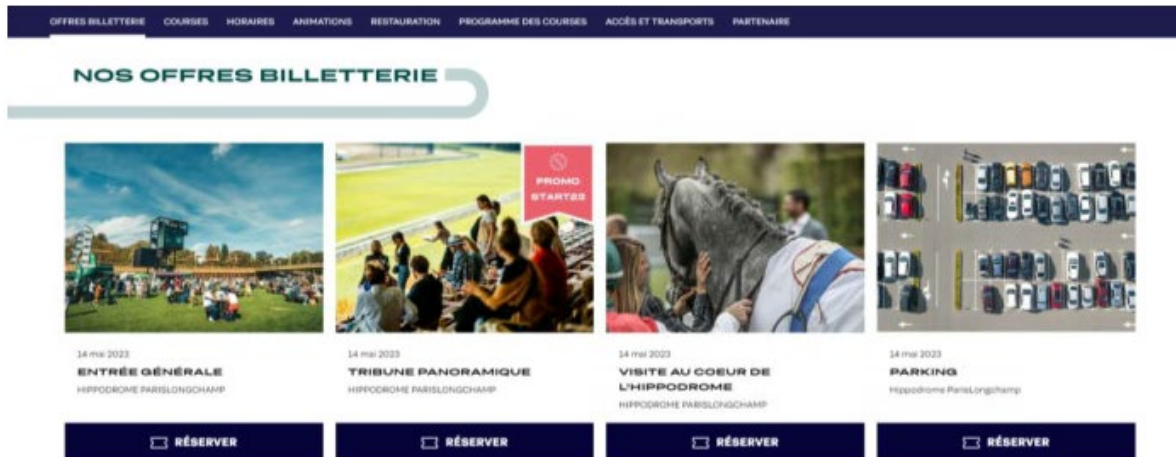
OFFRES BILLETTERIE COURSES HORAIRES ANIMATIONS RESTAURATION PROGRAMME DES COURSES ACCÈS ET TRANSPORTS PARTENAIRE

NOS OFFRES BILLETTERIE

PROMO START23

14 mai 2023
ENTRÉE GÉNÉRALE
HIPPODROME PARISLONGCHAMP
RÉSERVER

14 mai 2023
TRIBUNE PANORAMIQUE
HIPPODROME PARISLONGCHAMP
RÉSERVER

14 mai 2023
VISITE AU COEUR DE L'HIPPODROME
HIPPODROME PARISLONGCHAMP
RÉSERVER

14 mai 2023
PARKING
Hippodrome ParisLongchamp
RÉSERVER